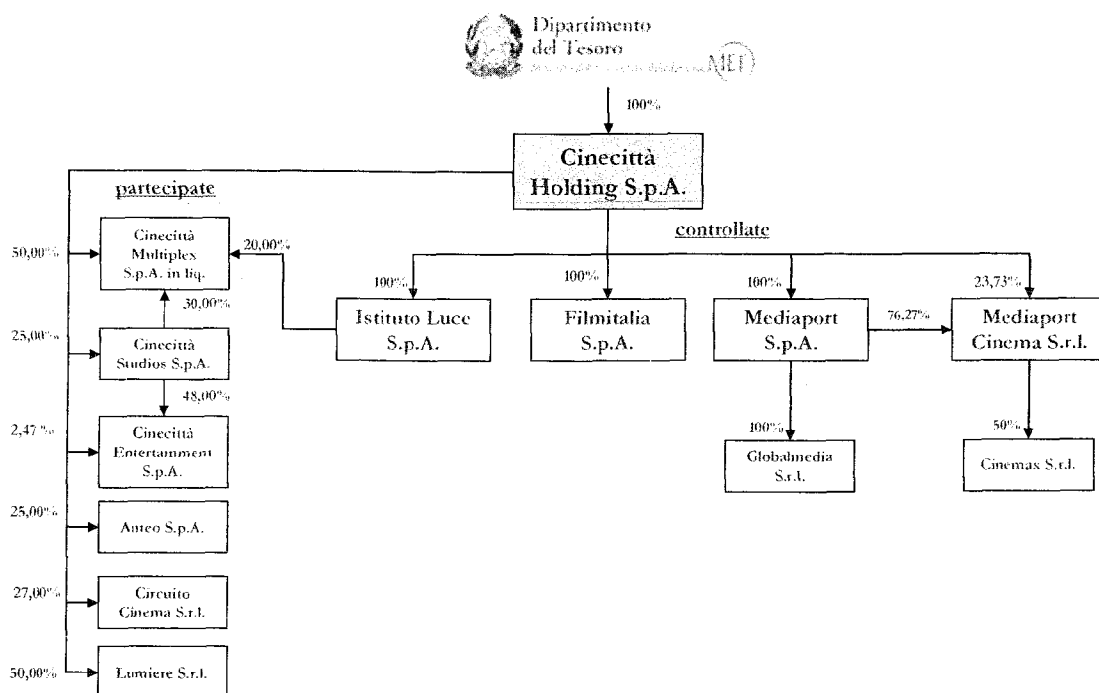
Dipartimento del Tesoro
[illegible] MEF

100%

Cinecittà Holding S.p.A.

partecipate

controllate

50,00%

Cinecittà Multiplex S.p.A. in liq.

20,00%

30,00%

25,00%

Cinecittà Studios S.p.A.

48,00%

2,47 %

Cinecittà Entertainment S.p.A.

25,00%

Anteo S.p.A.

27,00%

Circuito Cinema S.r.l.

50,00%

Lumiere S.r.l.

100%

Istituto Luce S.p.A.

100%

Filmitalia S.p.A.

100%

Mediaport S.p.A.

76,27%

23,73%

Mediaport Cinema S.r.l.

100%

Globalmedia S.r.l.

50%

Cinemax S.r.l.